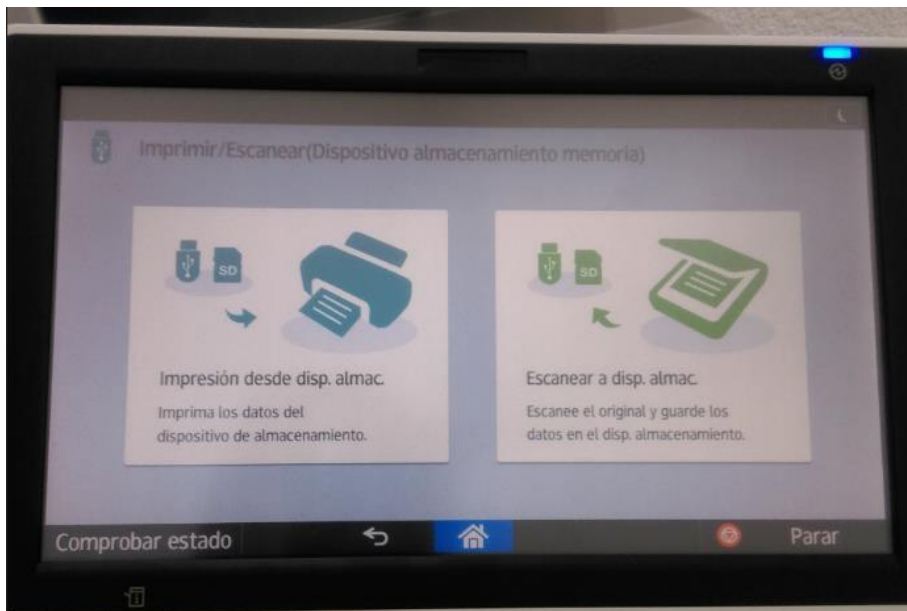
Imprimir/Escanear(Dispositivo almacenamiento memoria)

SD

Impresión desde disp. almac.

Imprima los datos del dispositivo de almacenamiento.

SD

Escanear a disp. almac.

Escanee el original y guarde los datos en el disp. almacenamiento.

Comprobar estado

Parar